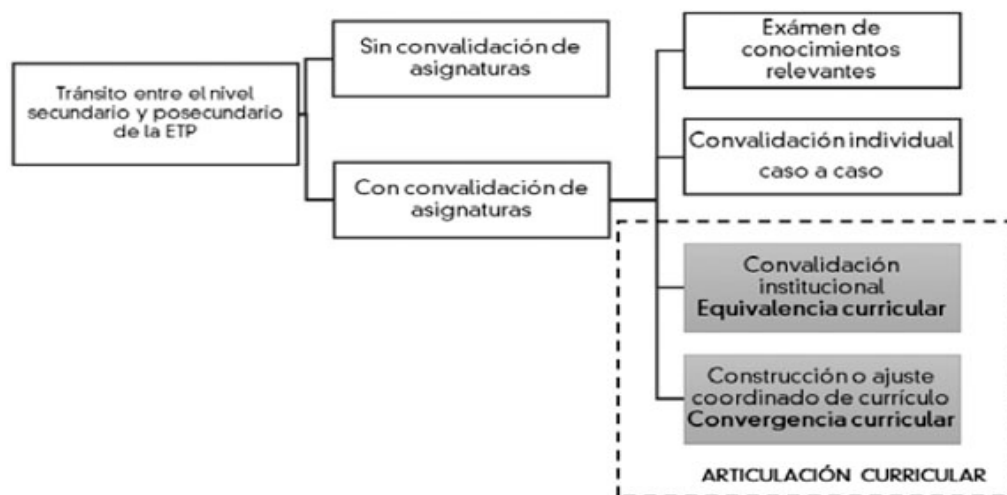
Tránsito entre el nivel secundario y posecundario de la ETP

Sin convalidación de asignaturas

Con convalidación de asignaturas

Exámen de conocimientos relevantes

Convalidación individual caso a caso

Convalidación institucional
**Equivalencia curricular**

Construcción o ajuste coordinado de currículo
**Convergencia curricular**

ARTICULACIÓN CURRICULAR